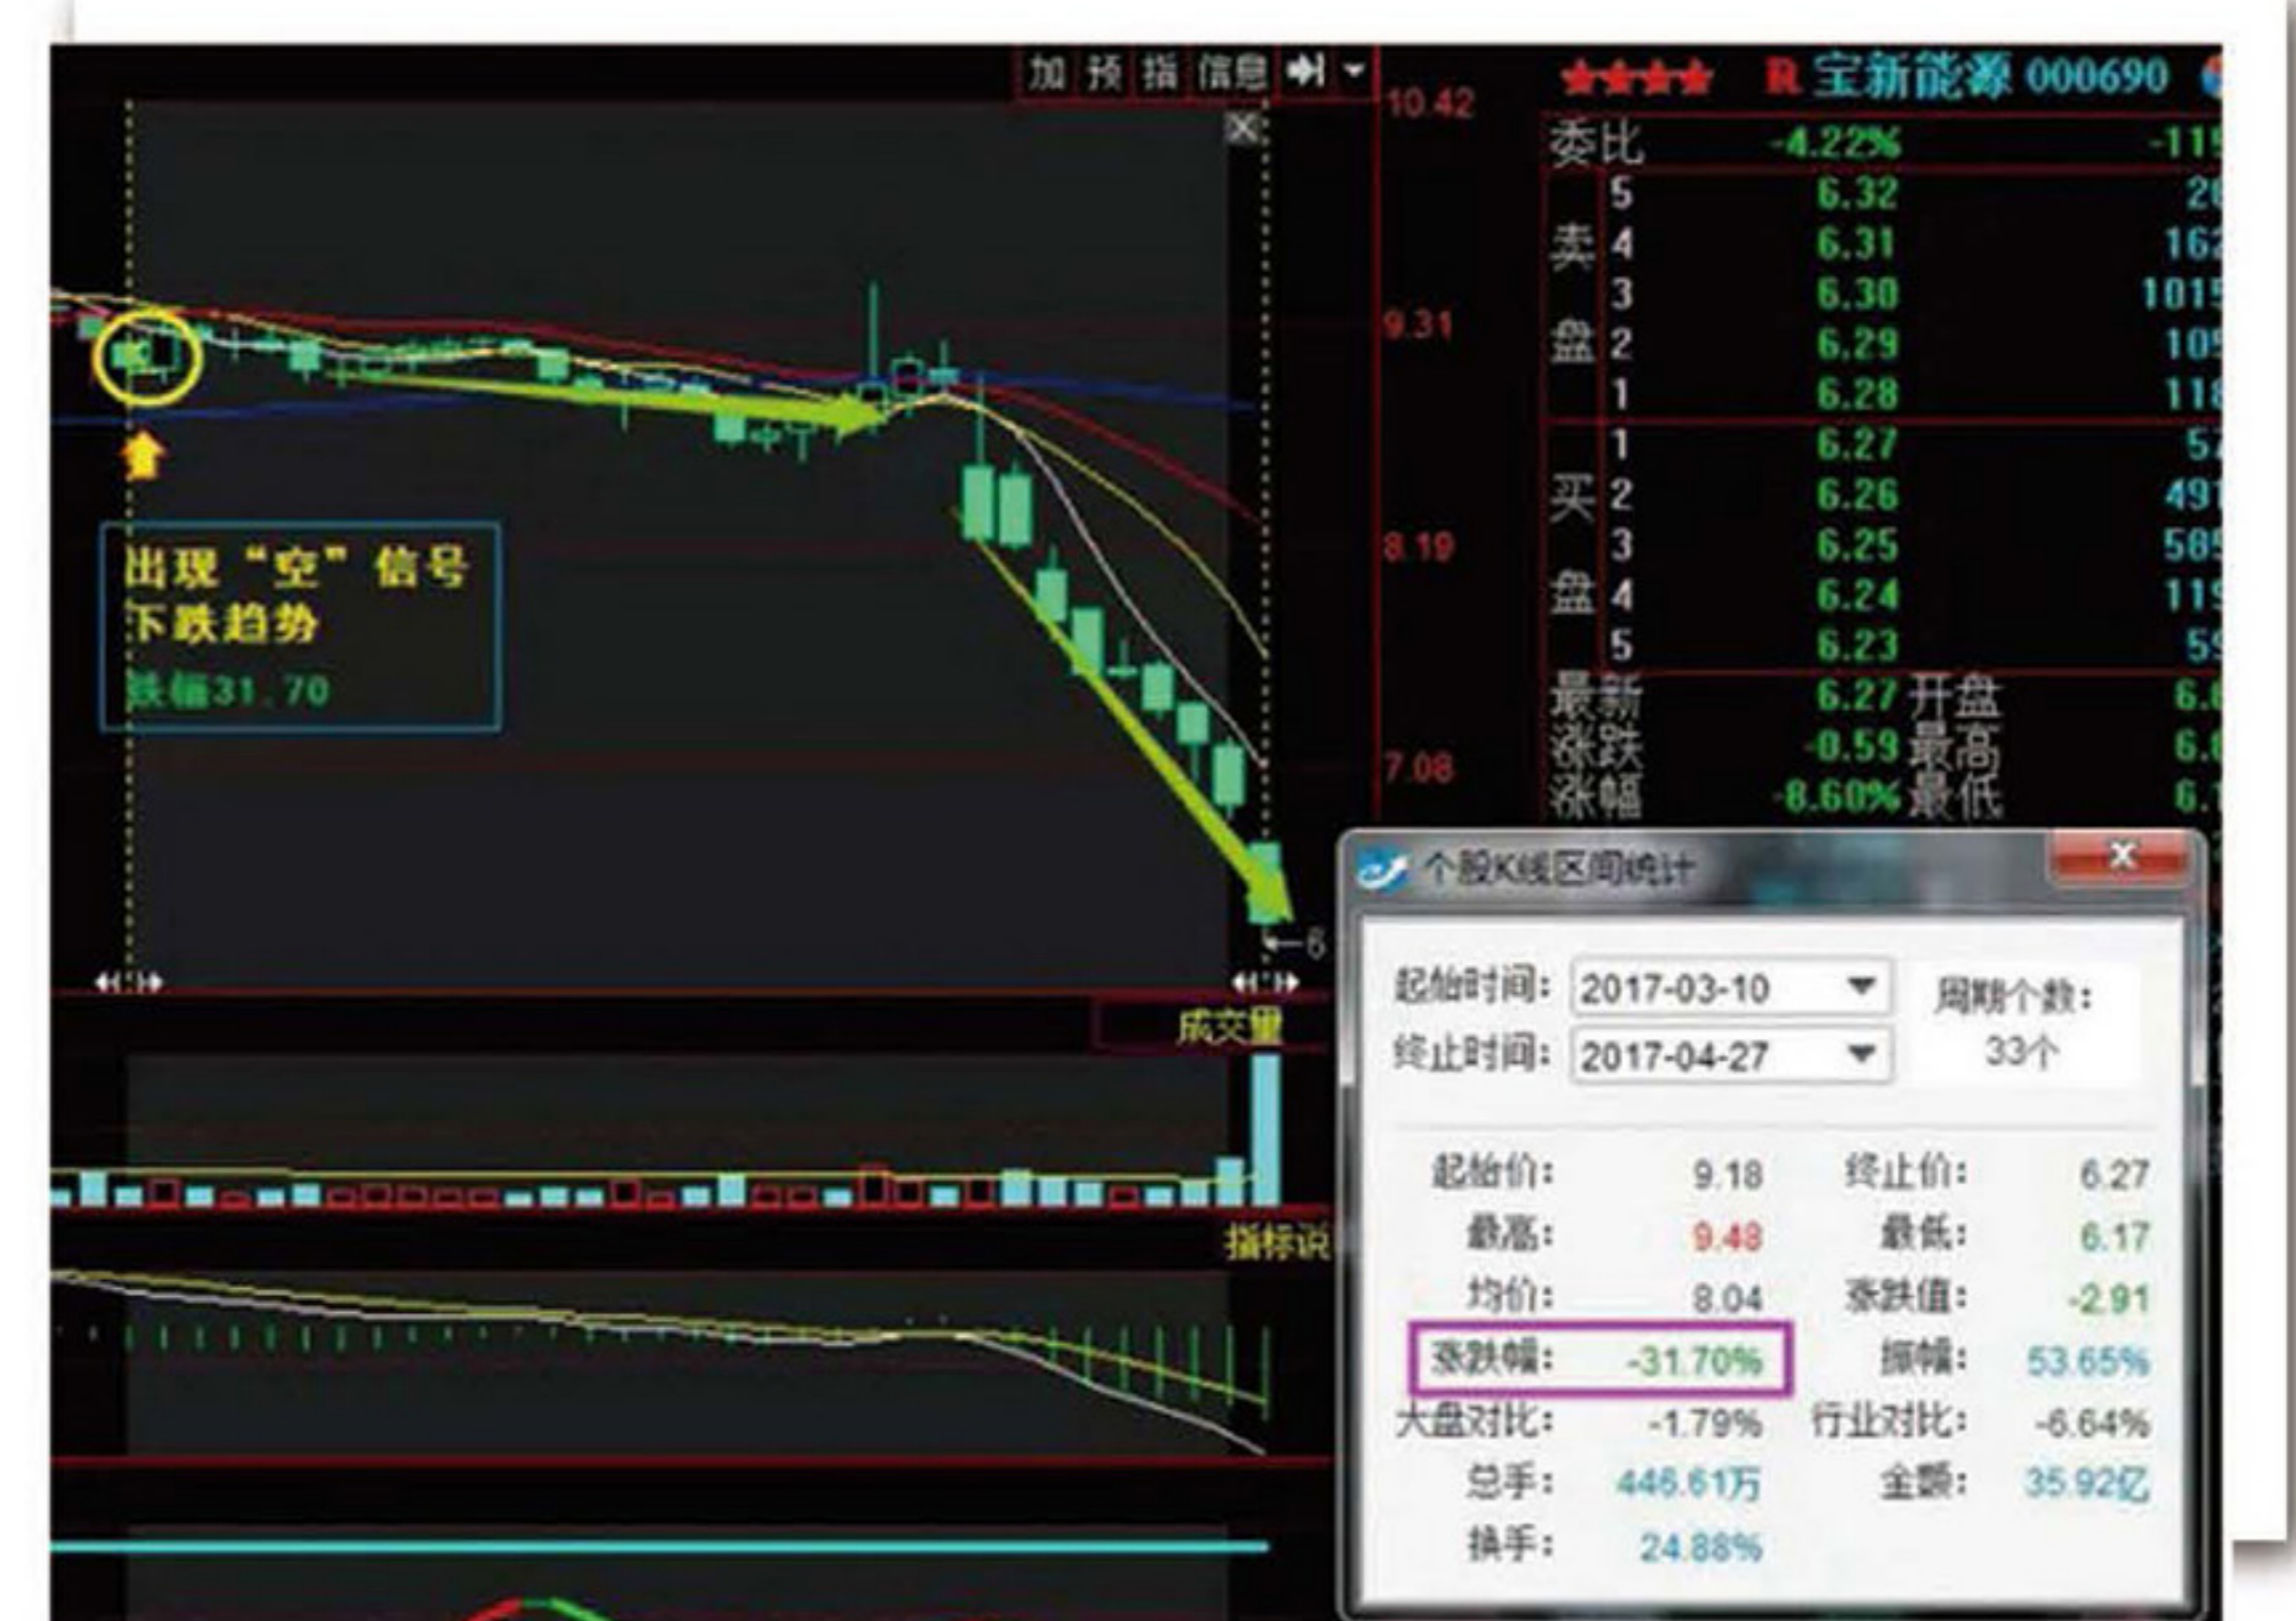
加 预 指 信息

10.42
9.31
8.19
7.08

R 宝新能源 000690

委比 -4.22% -115

| | | | |
|---|---|---|---|
| 卖盘 | 5 | 6.32 | 2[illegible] |
| | 4 | 6.31 | 162 |
| | 3 | 6.30 | 1015 |
| | 2 | 6.29 | 105 |
| | 1 | 6.28 | 118 |
| 买盘 | 1 | 6.27 | 5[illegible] |
| | 2 | 6.26 | 491 |
| | 3 | 6.25 | 585 |
| | 4 | 6.24 | 115 |
| | 5 | 6.23 | 5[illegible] |

最新 6.27 开盘 6.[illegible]
涨跌 -0.59 最高 6.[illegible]
涨幅 -8.60% 最低 6.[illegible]

出现“空”信号
下跌趋势
跌幅31.70

成交量

指标说

个股K线区间统计

起始时间: 2017-03-10
终止时间: 2017-04-27
周期个数: 33个

起始价: 9.18 终止价: 6.27
最高: 9.48 最低: 6.17
均价: 8.04 涨跌值: -2.91
涨跌幅: -31.70% 振幅: 53.65%
大盘对比: -1.79% 行业对比: -6.64%
总手: 446.61万 金额: 35.92亿
换手: 24.88%